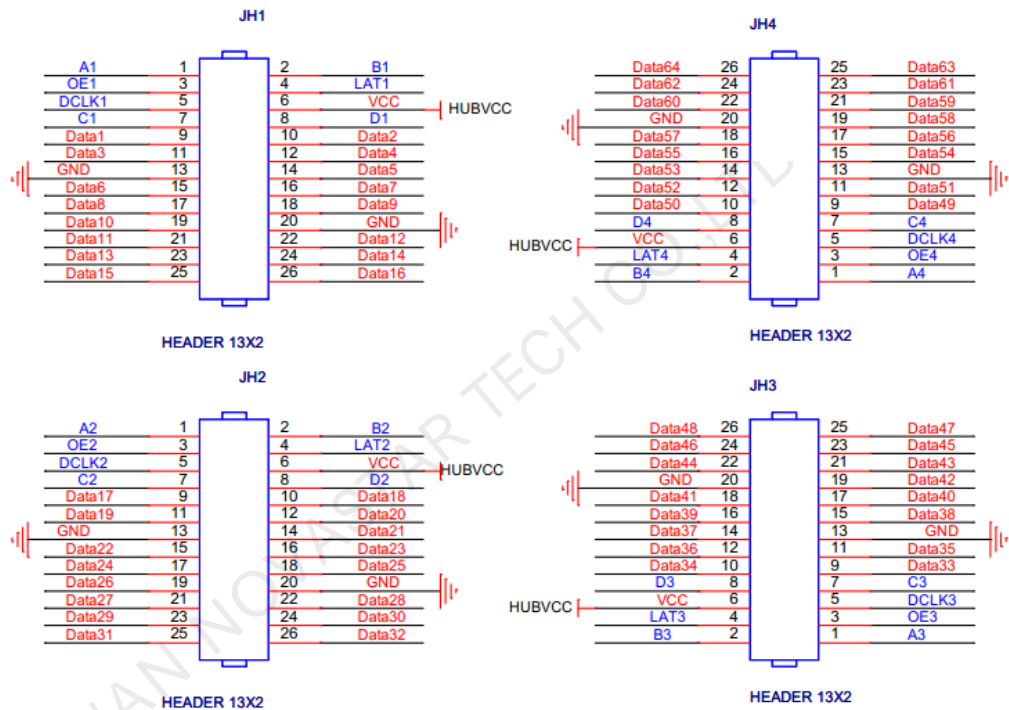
JH1

A1 1 2 B1
OE1 3 4 LAT1
DCLK1 5 6 VCC HUBVCC
C1 7 8 D1
Data1 9 10 Data2
Data3 11 12 Data4
GND 13 14 Data5
Data6 15 16 Data7
Data8 17 18 Data9
Data10 19 20 GND
Data11 21 22 Data12
Data13 23 24 Data14
Data15 25 26 Data16

HEADER 13X2

JH4

Data64 26 25 Data63
Data62 24 23 Data61
Data60 22 21 Data59
GND 20 19 Data58
Data57 18 17 Data56
Data55 16 15 Data54
Data53 14 13 GND
Data52 12 11 Data51
Data50 10 9 Data49
D4 8 7 C4
HUBVCC VCC 6 5 DCLK4
LAT4 4 3 OE4
B4 2 1 A4

HEADER 13X2

JH2

A2 1 2 B2
OE2 3 4 LAT2
DCLK2 5 6 VCC HUBVCC
C2 7 8 D2
Data17 9 10 Data18
Data19 11 12 Data20
GND 13 14 Data21
Data22 15 16 Data23
Data24 17 18 Data25
Data26 19 20 GND
Data27 21 22 Data28
Data29 23 24 Data30
Data31 25 26 Data32

HEADER 13X2

JH3

Data48 26 25 Data47
Data46 24 23 Data45
Data44 22 21 Data43
GND 20 19 Data42
Data41 18 17 Data40
Data39 16 15 Data38
Data37 14 13 GND
Data36 12 11 Data35
Data34 10 9 Data33
D3 8 7 C3
HUBVCC VCC 6 5 DCLK3
LAT3 4 3 OE3
B3 2 1 A3

HEADER 13X2

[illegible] NOVASTAR TECH CO., LTD